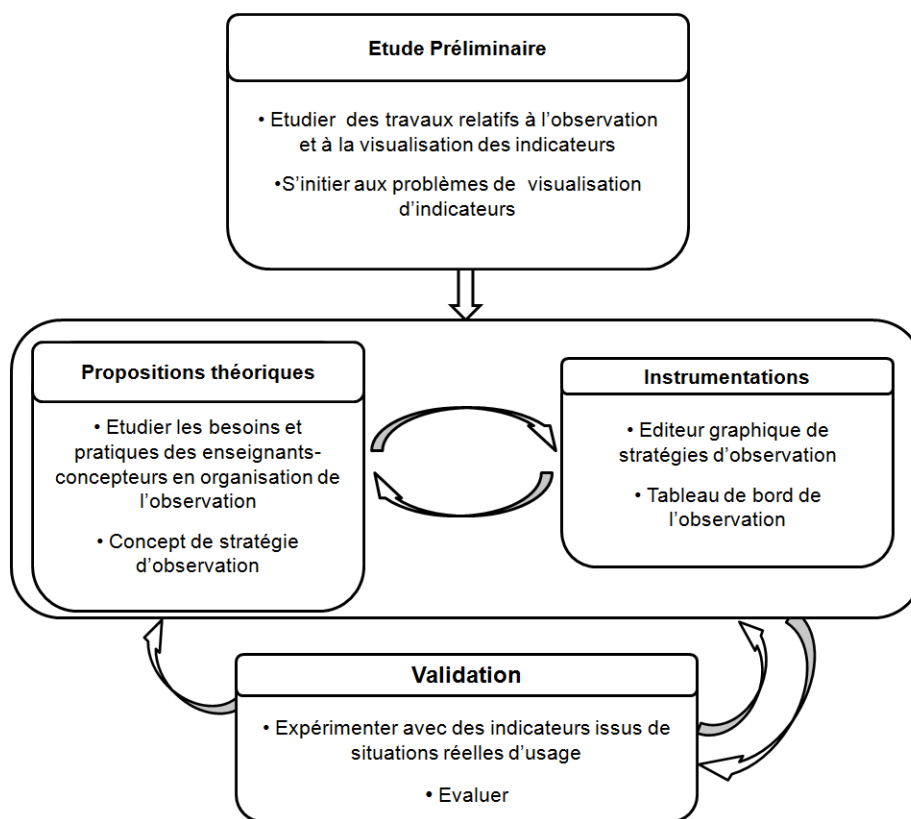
Etude Préliminaire

• Etudier des travaux relatifs à l'observation et à la visualisation des indicateurs

•S'initier aux problèmes de visualisation d'indicateurs

Propositions théoriques

• Etudier les besoins et pratiques des enseignants-concepteurs en organisation de l'observation

• Concept de stratégie d'observation

Instrumentations

• Editeur graphique de stratégies d'observation

• Tableau de bord de l'observation

Validation

• Expérimenter avec des indicateurs issus de situations réelles d'usage

• Evaluer